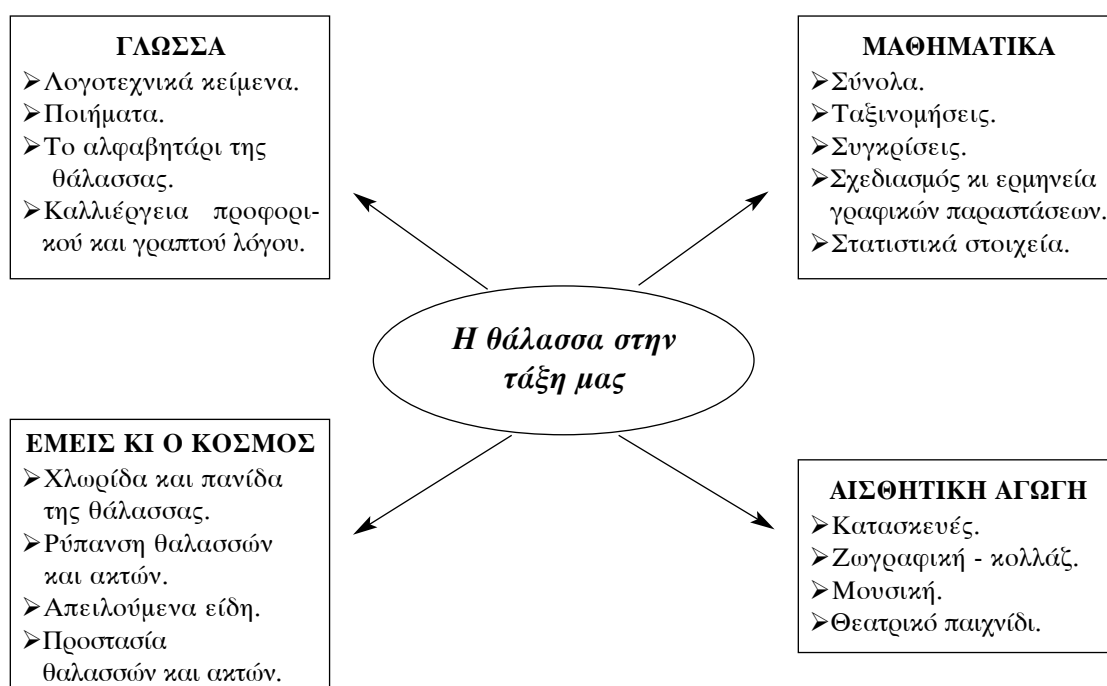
ΓΛΩΣΣΑ
➢Λογοτεχνικά κείμενα.
➢Ποιήματα.
➢Το αλφαβητάρι της θάλασσας.
➢Καλλιέργεια προφορικού και γραπτού λόγου.

ΜΑΘΗΜΑΤΙΚΑ
➢Σύνολα.
➢Ταξινομήσεις.
➢Συγκρίσεις.
➢Σχεδιασμός κι ερμηνεία γραφικών παραστάσεων.
➢Στατιστικά στοιχεία.

Η θάλασσα στην τάξη μας

ΕΜΕΙΣ ΚΙ Ο ΚΟΣΜΟΣ
➢Χλωρίδα και πανίδα της θάλασσας.
➢Ρύπανση θαλασσών και ακτών.
➢Απειλούμενα είδη.
➢Προστασία θαλασσών και ακτών.

ΑΙΣΘΗΤΙΚΗ ΑΓΩΓΗ
➢Κατασκευές.
➢Ζωγραφική - κολλάζ.
➢Μουσική.
➢Θεατρικό παιχνίδι.